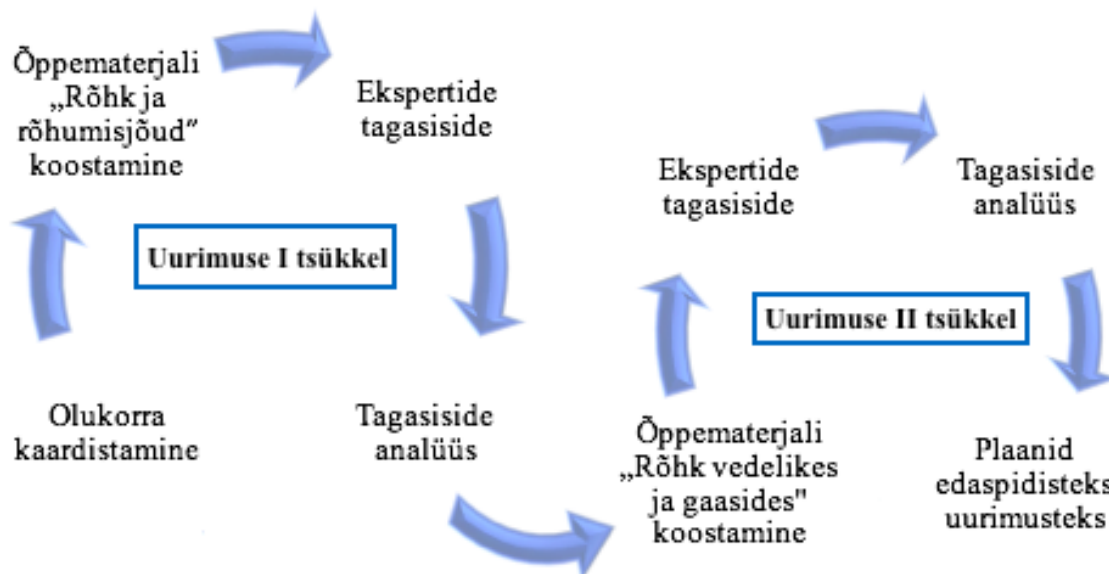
Õppematerjali „Rõhk ja rõhumisjõud” koostamine

Ekspertide tagasiside

Uurimuse I tsükkel

Olukorra kaardistamine

Tagasiside analüüs

Ekspertide tagasiside

Tagasiside analüüs

Uurimuse II tsükkel

Õppematerjali „Rõhk vedelikes ja gaasides" koostamine

Plaanid edaspidisteks uurimusteks